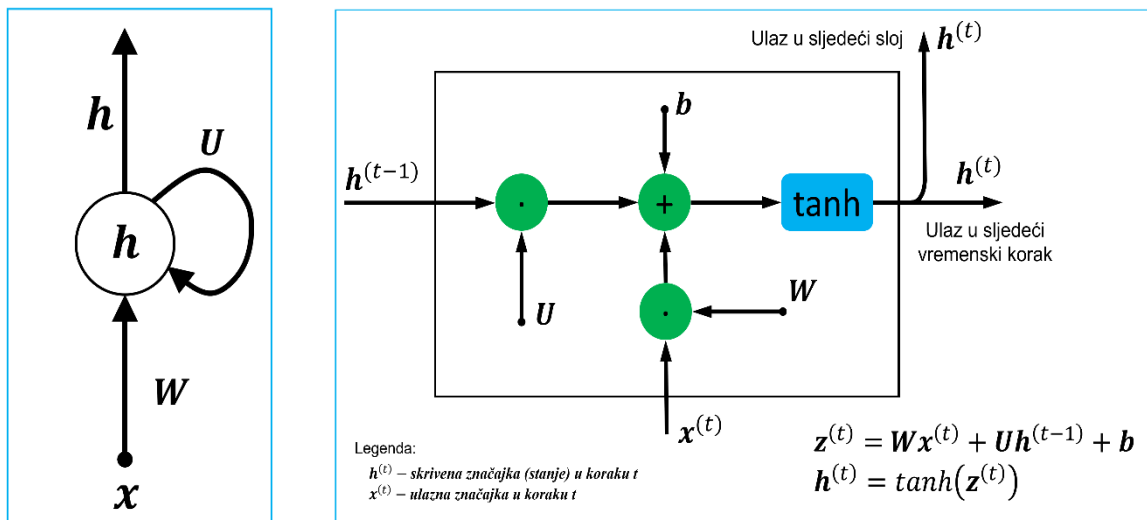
$\boldsymbol{h}$

$\boldsymbol{U}$

$\boldsymbol{h}$

$\boldsymbol{W}$

$\boldsymbol{x}$

Ulaz u sljedeći sloj $\boldsymbol{h}^{(t)}$

$\boldsymbol{b}$

$\boldsymbol{h}^{(t-1)}$

·

+

tanh

$\boldsymbol{h}^{(t)}$

Ulaz u sljedeći vremenski korak

$\boldsymbol{W}$

$\boldsymbol{U}$

·

$\boldsymbol{x}^{(t)}$

Legenda:
$h^{(t)}$ – skrivena značajka (stanje) u koraku t
$x^{(t)}$ – ulazna značajka u koraku t

$\boldsymbol{z}^{(t)} = \boldsymbol{W}\boldsymbol{x}^{(t)} + \boldsymbol{U}\boldsymbol{h}^{(t-1)} + \boldsymbol{b}$
$\boldsymbol{h}^{(t)} = tanh\left(\boldsymbol{z}^{(t)}\right)$